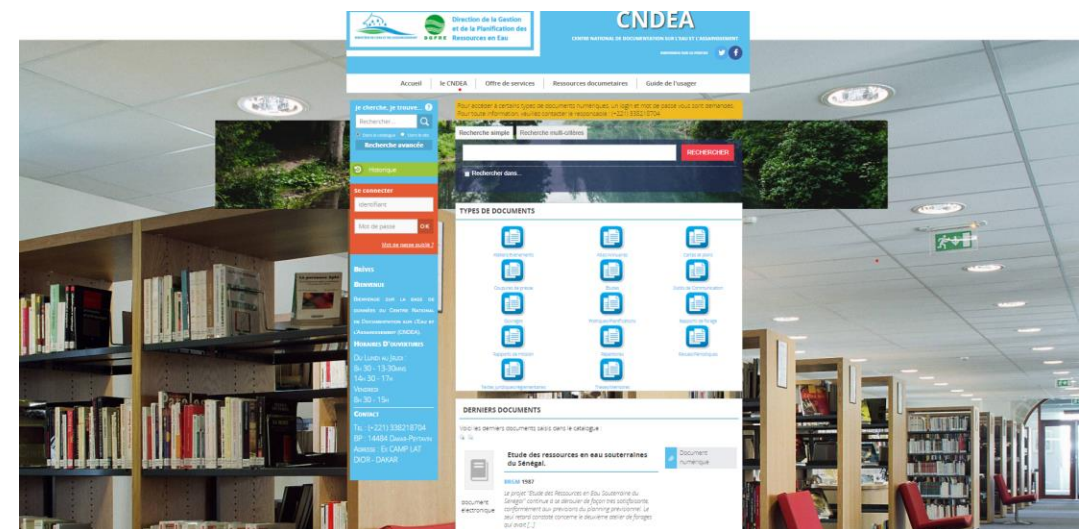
Direction de la Gestion et de la Planification des Ressources en Eau

DGPRE

CNDEA

CENTRE NATIONAL DE DOCUMENTATION SUR L'EAU ET L'ASSAINISSEMENT

Accueil | le CNDEA | Offre de services | Ressources documetaires | Guide de l'usager

Je cherche, je trouve...

Rechercher...

Recherche avancée

Historique

Se connecter

Identifiant

Mot de passe OK

Mot de passe oublié ?

Brèves

Bienvenue

Bienvenue sur la base de données du Centre National de Documentation sur l'Eau et l'Assainissement (CNDEA)

Horaires d'ouvertures

Du Lundi au Jeudi :
8h 30 - 13-30mn
14h 30 - 17h
Vendredi
8h 30 - 15h

Contact

Tel : (+221) 338218704
BP : 14484 Dakar-Peytavin
Adresse : Ex CAMP LAT DIOR - DAKAR

Pour accéder à certains types de documents numériques, un login et mot de passe vous sont demandés. Pour toute information, veuillez contacter le responsable : (+221) 338218704

Recherche simple | Recherche multi-critères

RECHERCHER

Rechercher dans...

TYPES DE DOCUMENTS

DERNIERS DOCUMENTS

Voici les derniers documents saisis dans le catalogue :

Etude des ressources en eau souterraines du Sénégal.

Document numérique

document électronique

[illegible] 1987